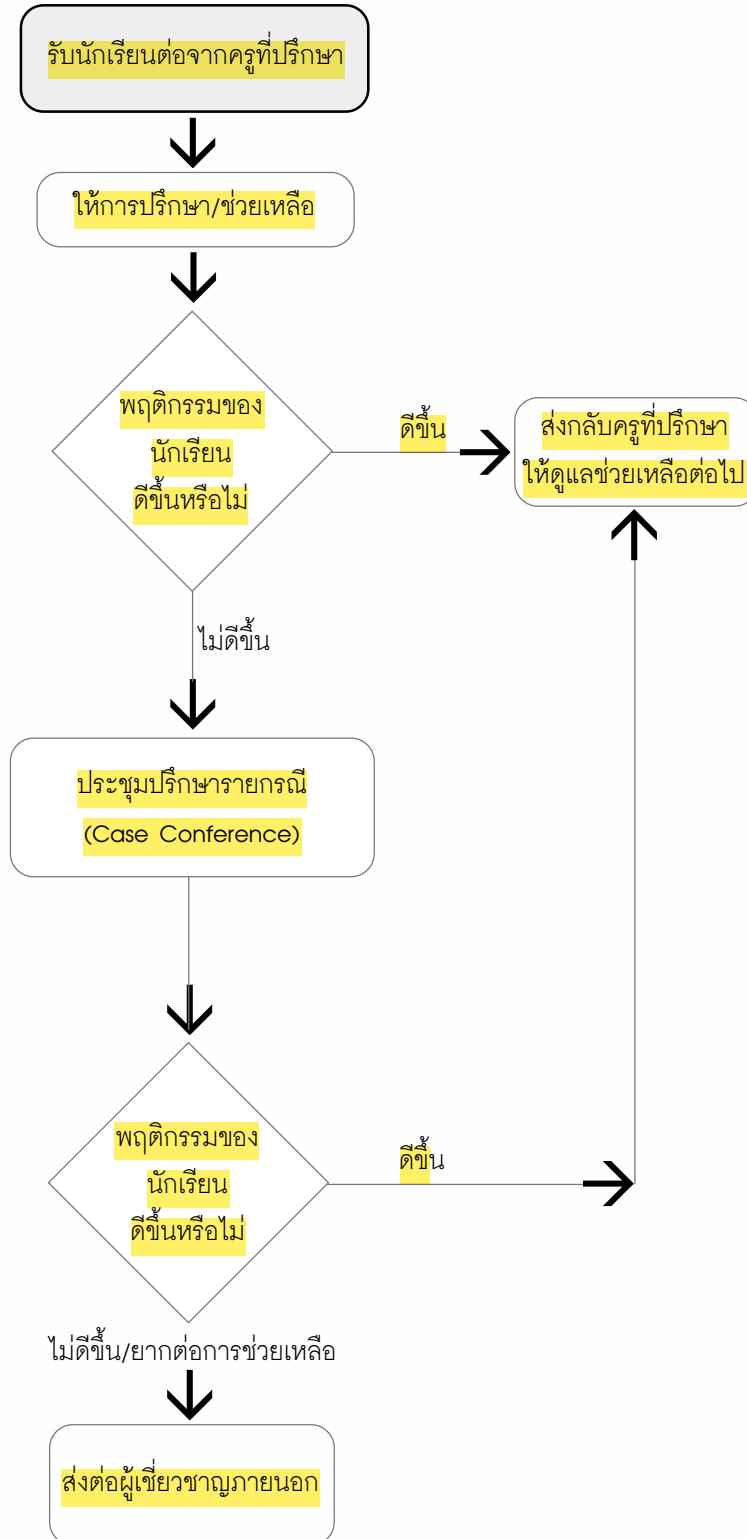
รับนักเรียนต่อจากครูที่ปรึกษา

ให้การปรึกษา/ช่วยเหลือ

พฤติกรรมของนักเรียนดีขึ้นหรือไม่

ดีขึ้น

ส่งกลับครูที่ปรึกษาให้ดูแลช่วยเหลือต่อไป

ไม่ดีขึ้น

ประชุมปรึกษารายกรณี (Case Conference)

พฤติกรรมของนักเรียนดีขึ้นหรือไม่

ดีขึ้น

ไม่ดีขึ้น/ยากต่อการช่วยเหลือ

ส่งต่อผู้เชี่ยวชาญภายนอก